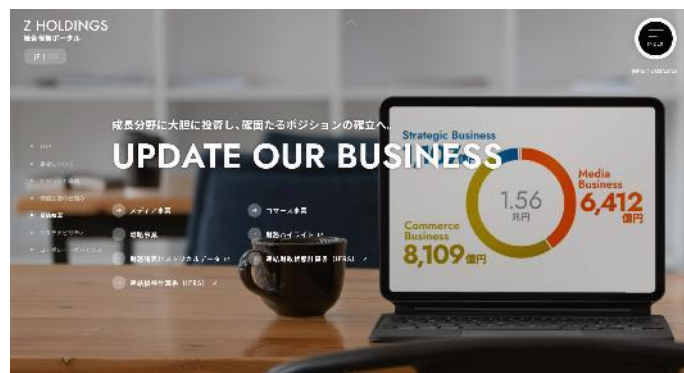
Z HOLDINGS
統合報告書ポータル

成長分野に大胆に投資し、確固たるポジションの確立へ。

UPDATE OUR BUSINESS

Strategic Business

Media Business
6,412億円

1.56
兆円

Commerce Business
8,109億円

メディア事業

コマース事業

戦略事業

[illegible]

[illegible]

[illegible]

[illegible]